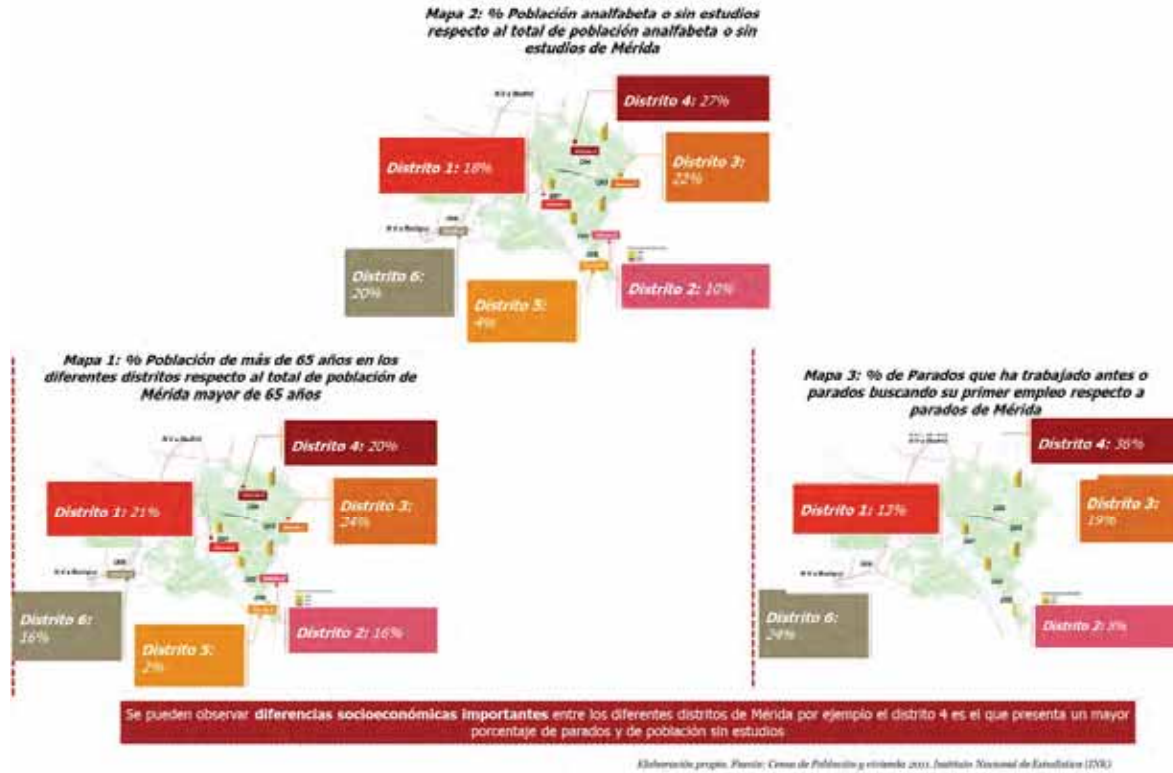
Mapa 2: % Población analfabeta o sin estudios respecto al total de población analfabeta o sin estudios de Mérida

Distrito 4: 27%

Distrito 1: 18%

Distrito 3: 22%

Distrito 6: 20%

Distrito 2: 10%

Distrito 5: 4%

Mapa 1: % Población de más de 65 años en los diferentes distritos respecto al total de población de Mérida mayor de 65 años

Distrito 4: 20%

Distrito 1: 21%

Distrito 3: 24%

Distrito 6: 16%

Distrito 5: 2%

Distrito 2: 16%

Mapa 3: % de Parados que ha trabajado antes o parados buscando su primer empleo respecto a parados de Mérida

Distrito 4: 36%

Distrito 1: 13%

Distrito 3: 19%

Distrito 6: 24%

Distrito 2: 8%

Se pueden observar **diferencias socioeconómicas importantes** entre los diferentes distritos de Mérida por ejemplo el distrito 4 es el que presenta un mayor porcentaje de parados y de población sin estudios

Elaboración propia. Fuente: Censo de Población y vivienda 2011. Instituto Nacional de Estadística (INE)